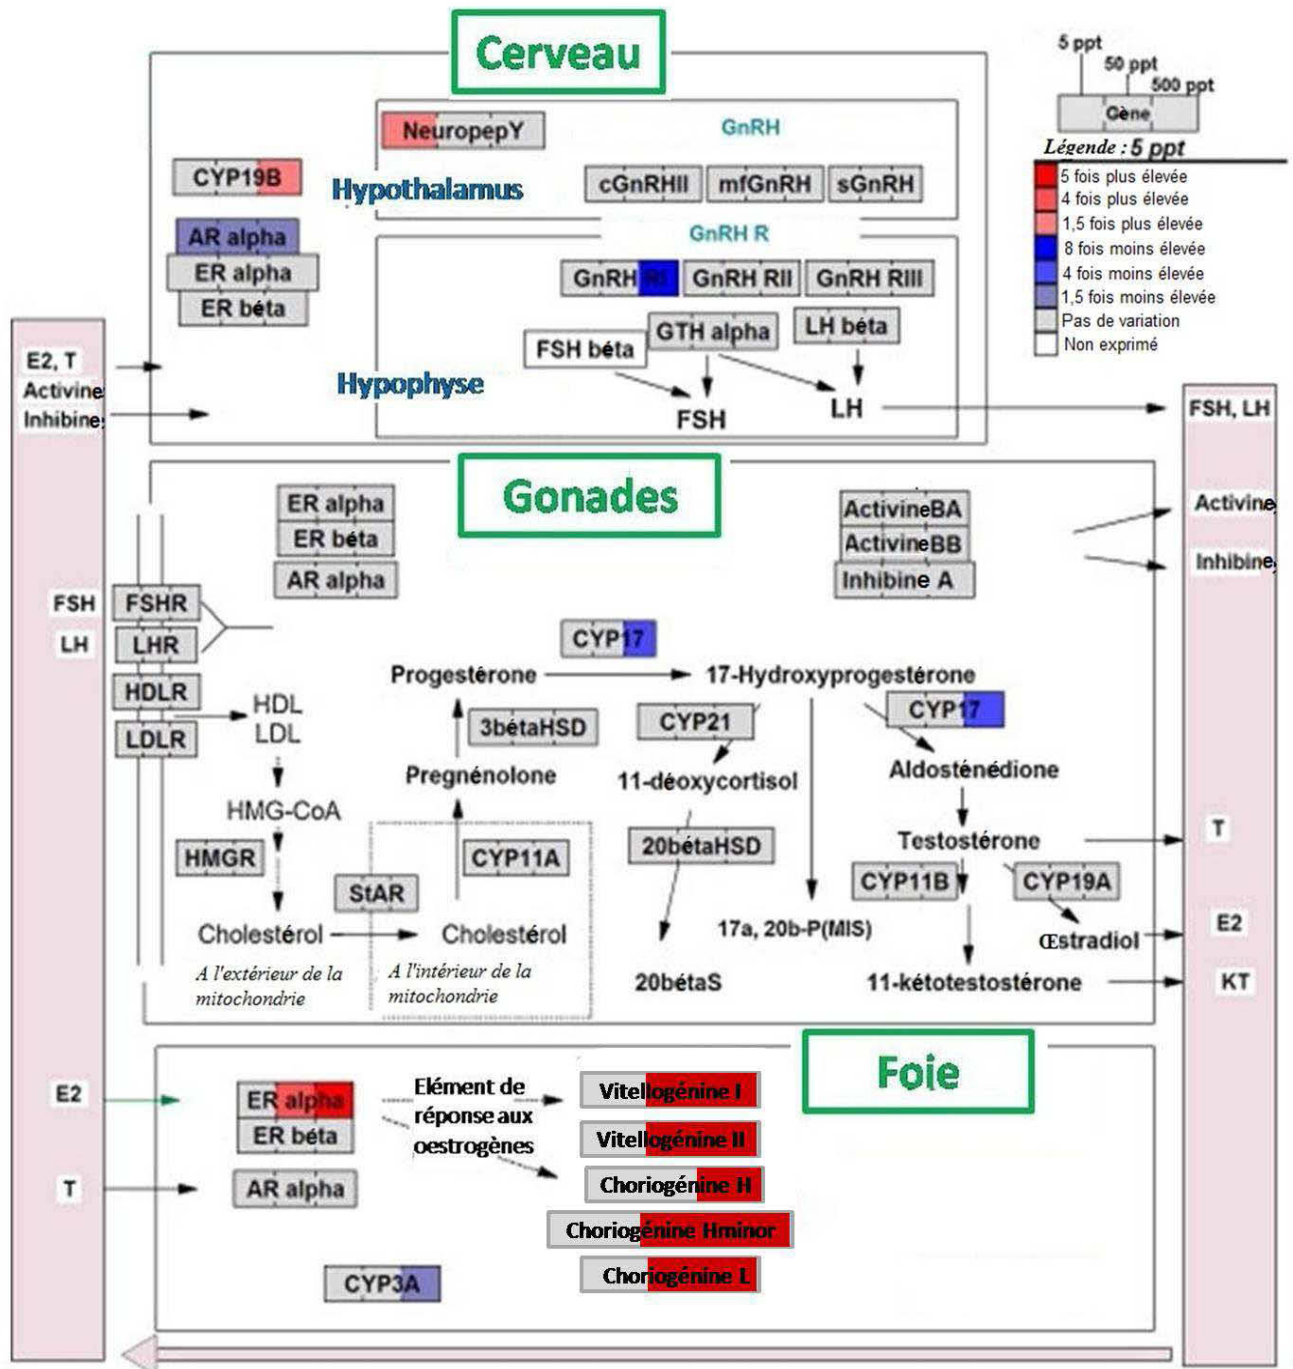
Cerveau

5 ppt
50 ppt
500 ppt
Gène
Légende : 5 ppt
5 fois plus élevée
4 fois plus élevée
1,5 fois plus élevée
8 fois moins élevée
4 fois moins élevée
1,5 fois moins élevée
Pas de variation
Non exprimé

NeuropepY
GnRH
CYP19B
Hypothalamus
cGnRHII
mfGnRH
sGnRH
AR alpha
ER alpha
ER béta
GnRH R
GnRH RI
GnRH RII
GnRH RIII
GTH alpha
LH béta
FSH béta
E2, T
Activine
Inhibine
Hypophyse
FSH
LH
FSH, LH

Gonades

ER alpha
ER béta
AR alpha
ActivineBA
ActivineBB
Inhibine A
Activine
Inhibine
FSH
FSHR
LH
LHR
CYP17
Progestérone
17-Hydroxyprogestérone
HDLR
HDL
LDL
LDLR
3bétaHSD
CYP21
CYP17
Pregnénolone
11-déoxycortisol
Aldosténédione
HMG-CoA
20bétaHSD
Testostérone
T
HMGR
CYP11A
StAR
CYP11B
CYP19A
Cholestérol
Cholestérol
17a, 20b-P(MIS)
Œstradiol
E2
A l'extérieur de la mitochondrie
A l'intérieur de la mitochondrie
20bétaS
11-kétotestostérone
KT

Foie

E2
ER alpha
ER béta
Elément de réponse aux oestrogènes
Vitellogénine I
Vitellogénine II
Choriogénine H
Choriogénine Hminor
Choriogénine L
T
AR alpha
CYP3A